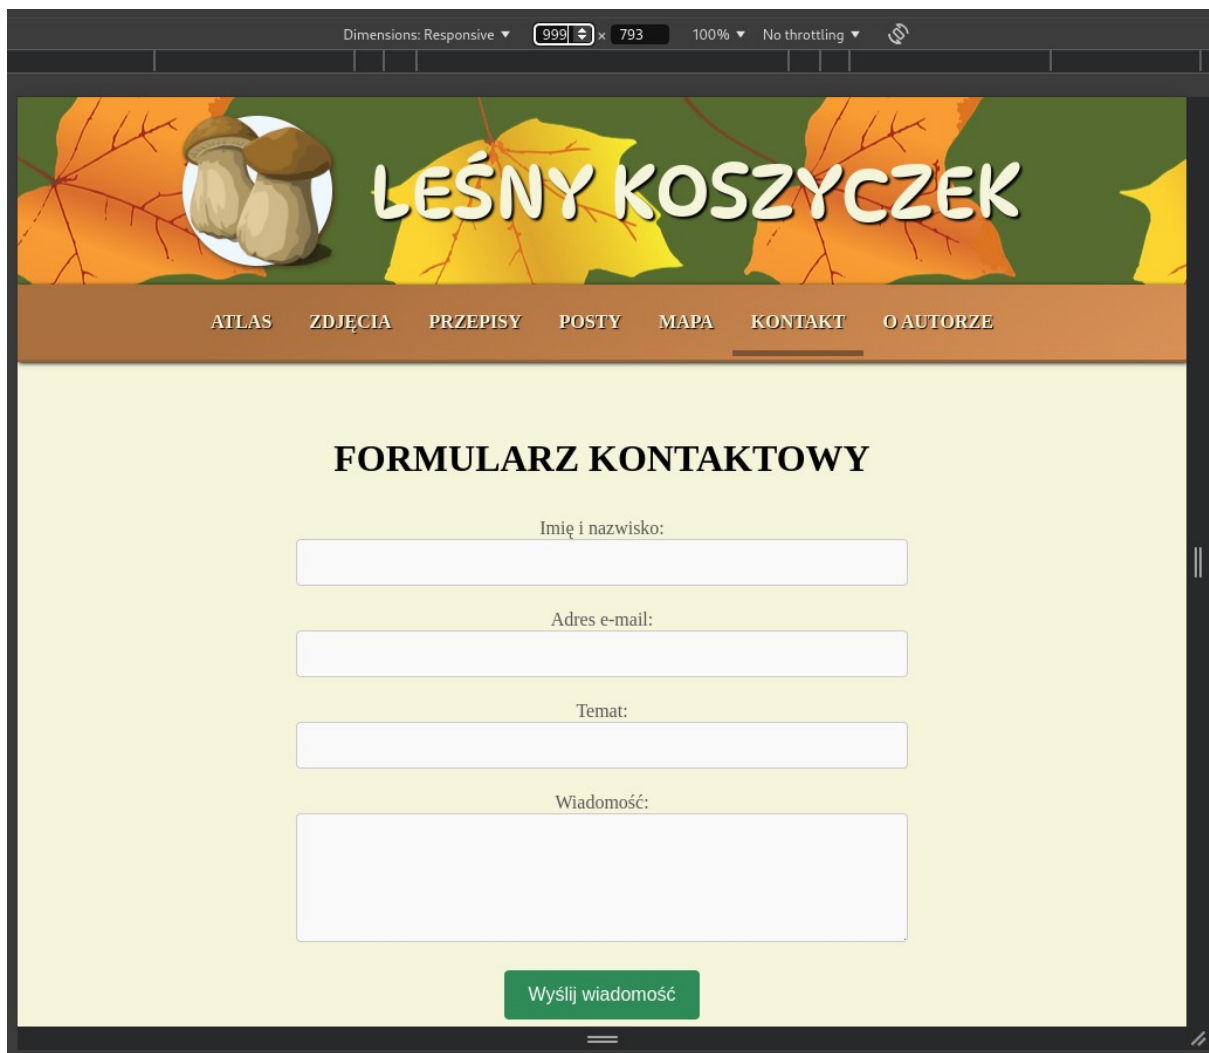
Dimensions: Responsive ▼ 999 × 793 100% ▼ No throttling ▼

LEŚNY KOSZYCZEK

ATLAS ZDJĘCIA PRZEPISY POSTY MAPA KONTAKT O AUTORZE

FORMULARZ KONTAKTOWY

Imię i nazwisko:

Adres e-mail:

Temat:

Wiadomość:

Wyślij wiadomość